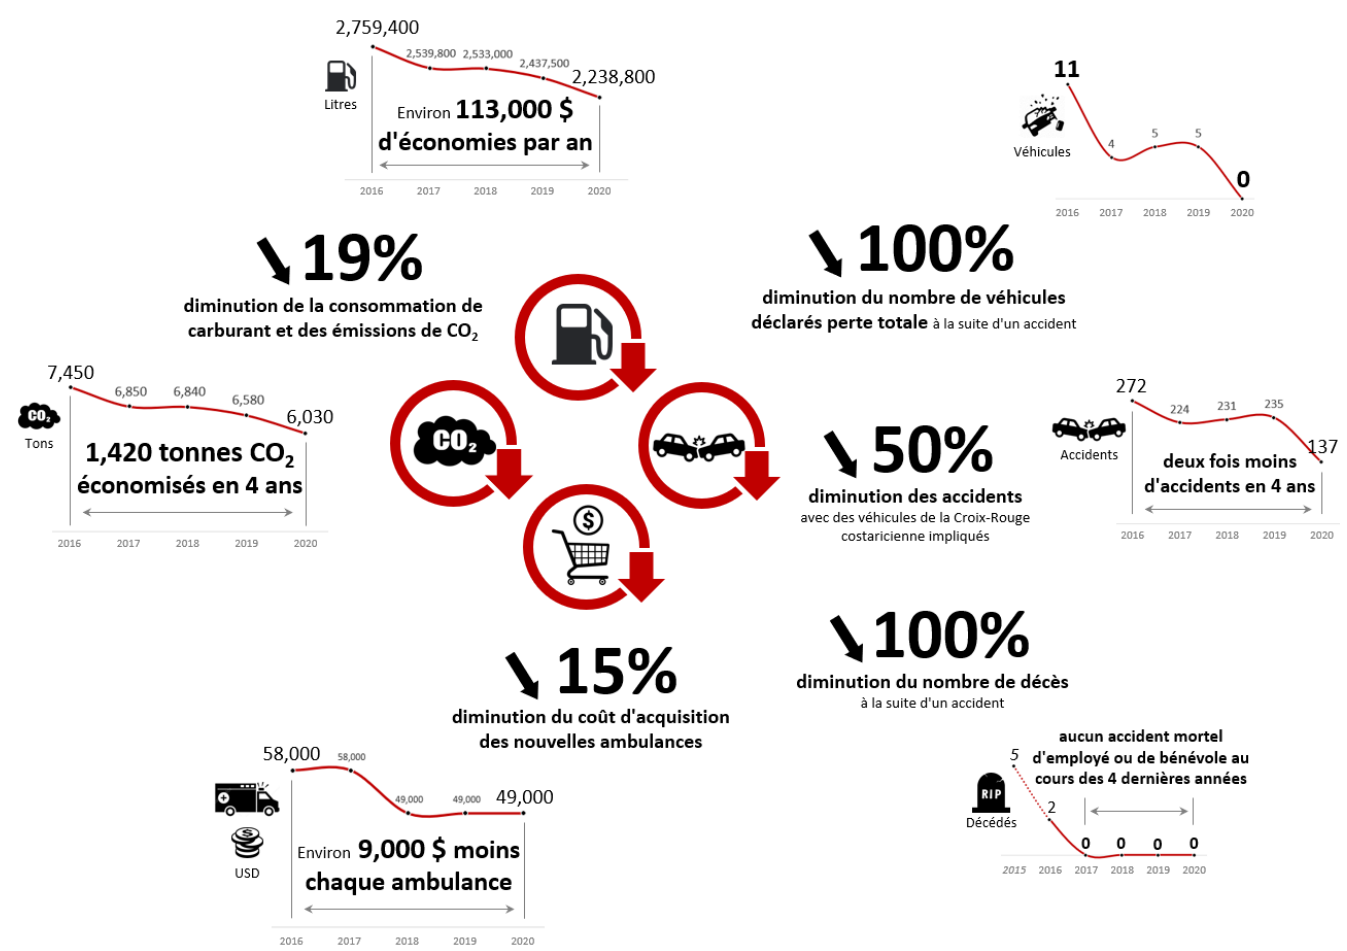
2,759,400
2,539,800 2,533,000 2,437,500 2,238,800
Litres
Environ 113,000 $ d'économies par an
2016 2017 2018 2019 2020

11
Véhicules
4 5 5
0
2016 2017 2018 2019 2020

19%
diminution de la consommation de carburant et des émissions de $CO_2$

100%
diminution du nombre de véhicules déclarés perte totale à la suite d'un accident

7,450
6,850 6,840 6,580 6,030
$CO_2$
Tons
1,420 tonnes $CO_2$ économisés en 4 ans
2016 2017 2018 2019 2020

$CO_2$

272
224 231 235
137
Accidents
deux fois moins d'accidents en 4 ans
2016 2017 2018 2019 2020

50%
diminution des accidents
avec des véhicules de la Croix-Rouge costaricienne impliqués

15%
diminution du coût d'acquisition des nouvelles ambulances

100%
diminution du nombre de décès
à la suite d'un accident

58,000
58,000
49,000 49,000 49,000
USD
Environ 9,000 $ moins chaque ambulance
2016 2017 2018 2019 2020

aucun accident mortel d'employé ou de bénévole au cours des 4 dernières années
5
2
RIP
Décédés
0 0 0 0
2015 2016 2017 2018 2019 2020